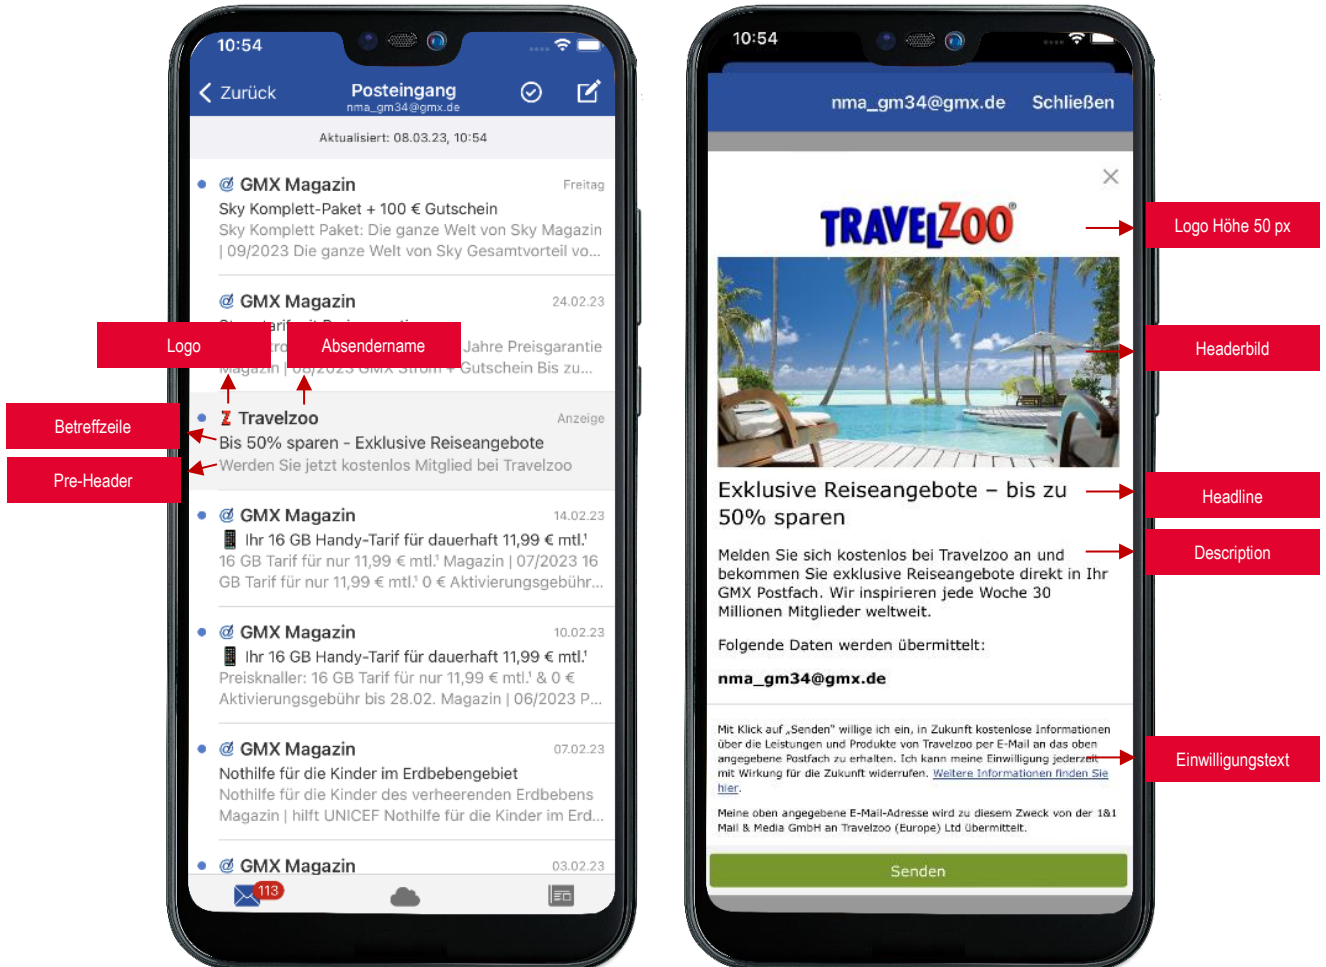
10:54

Zurück Posteingang nma_gm34@gmx.de

Aktualisiert: 08.03.23, 10:54

GMX Magazin Freitag
Sky Komplett-Paket + 100 € Gutschein
Sky Komplett Paket: Die ganze Welt von Sky Magazin | 09/2023 Die ganze Welt von Sky Gesamtvorteil vo...

GMX Magazin 24.02.23
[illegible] Jahre Preisgarantie Magazin | 08/2023 GMX Strom + Gutschein Bis zu...

Logo

Absendername

Betreffzeile

Pre-Header

Travelzoo Anzeige
Bis 50% sparen – Exklusive Reiseangebote
Werden Sie jetzt kostenlos Mitglied bei Travelzoo

GMX Magazin 14.02.23
Ihr 16 GB Handy-Tarif für dauerhaft 11,99 € mtl.¹
16 GB Tarif für nur 11,99 € mtl.¹ Magazin | 07/2023 16 GB Tarif für nur 11,99 € mtl.¹ 0 € Aktivierungsgebühr...

GMX Magazin 10.02.23
Ihr 16 GB Handy-Tarif für dauerhaft 11,99 € mtl.¹
Preisknaller: 16 GB Tarif für nur 11,99 € mtl.¹ & 0 € Aktivierungsgebühr bis 28.02. Magazin | 06/2023 P...

GMX Magazin 07.02.23
Nothilfe für die Kinder im Erdbebengebiet
Nothilfe für die Kinder des verheerenden Erdbebens Magazin | hilft UNICEF Nothilfe für die Kinder im Erd...

GMX Magazin 03.02.23

113

10:54

nma_gm34@gmx.de Schließen

TRAVELZOO

Logo Höhe 50 px

Headerbild

Exklusive Reiseangebote – bis zu 50% sparen

Headline

Melden Sie sich kostenlos bei Travelzoo an und bekommen Sie exklusive Reiseangebote direkt in Ihr GMX Postfach. Wir inspirieren jede Woche 30 Millionen Mitglieder weltweit.

Description

Folgende Daten werden übermittelt:

nma_gm34@gmx.de

Mit Klick auf „Senden" willige ich ein, in Zukunft kostenlose Informationen über die Leistungen und Produkte von Travelzoo per E-Mail an das oben angegebene Postfach zu erhalten. Ich kann meine Einwilligung jederzeit mit Wirkung für die Zukunft widerrufen. Weitere Informationen finden Sie hier.

Einwilligungstext

Meine oben angegebene E-Mail-Adresse wird zu diesem Zweck von der 1&1 Mail & Media GmbH an Travelzoo (Europe) Ltd übermittelt.

Senden